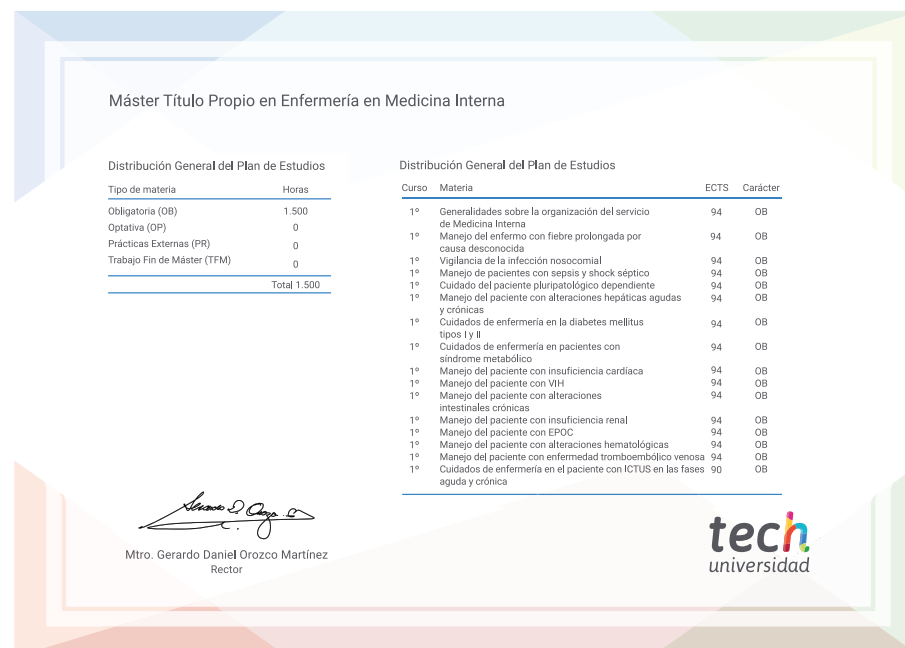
Máster Título Propio en Enfermería en Medicina Interna

Distribución General del Plan de Estudios

| Tipo de materia | Horas |
|---|---|
| Obligatoria (OB) | 1.500 |
| Optativa (OP) | 0 |
| Prácticas Externas (PR) | 0 |
| Trabajo Fin de Máster (TFM) | 0 |
| | Total 1.500 |

Distribución General del Plan de Estudios

| Curso | Materia | ECTS | Carácter |
|---|---|---|---|
| 1º | Generalidades sobre la organización del servicio de Medicina Interna | 94 | OB |
| 1º | Manejo del enfermo con fiebre prolongada por causa desconocida | 94 | OB |
| 1º | Vigilancia de la infección nosocomial | 94 | OB |
| 1º | Manejo de pacientes con sepsis y shock séptico | 94 | OB |
| 1º | Cuidado del paciente pluripatológico dependiente | 94 | OB |
| 1º | Manejo del paciente con alteraciones hepáticas agudas y crónicas | 94 | OB |
| 1º | Cuidados de enfermería en la diabetes mellitus tipos I y II | 94 | OB |
| 1º | Cuidados de enfermería en pacientes con síndrome metabólico | 94 | OB |
| 1º | Manejo del paciente con insuficiencia cardíaca | 94 | OB |
| 1º | Manejo del paciente con VIH | 94 | OB |
| 1º | Manejo del paciente con alteraciones intestinales crónicas | 94 | OB |
| 1º | Manejo del paciente con insuficiencia renal | 94 | OB |
| 1º | Manejo del paciente con EPOC | 94 | OB |
| 1º | Manejo del paciente con alteraciones hematológicas | 94 | OB |
| 1º | Manejo del paciente con enfermedad tromboembólico venosa | 94 | OB |
| 1º | Cuidados de enfermería en el paciente con ICTUS en las fases aguda y crónica | 90 | OB |

Mtro. Gerardo Daniel Orozco Martínez
Rector

tech
universidad